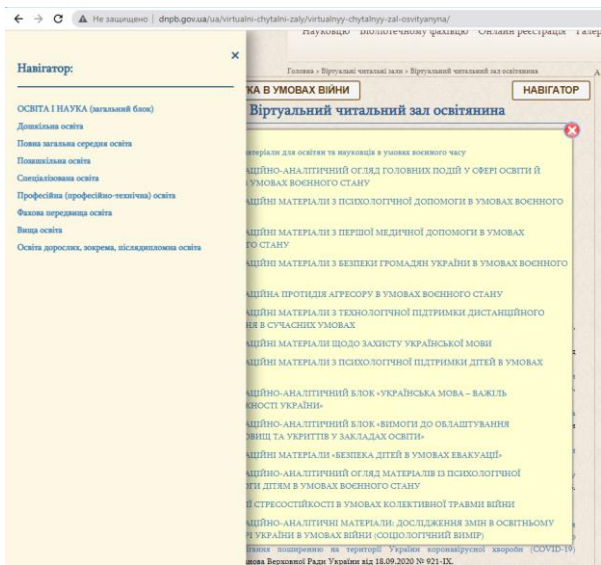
← → C ⚠ Не захищено | dnpb.gov.ua/ua/virtualni-chytalni-zaly/virtualnyy-chytalnyy-zal-osvityanyna/

Науковцю Бібліотечному фахівцю Онлайн реєстрація Галер

Навігатор:

×

ОСВІТА І НАУКА (загальний блок)
Дошкільна освіта
Повна загальна середня освіта
Позашкільна освіта
Спеціалізована освіта
Професійна (професійно-технічна) освіта
Фахова передвища освіта
Вища освіта
Освіта дорослих, зокрема, післядипломна освіта

Головна › Віртуальні читальні зали › Віртуальний читальний зал освітянина

КА В УМОВАХ ВІЙНИ

НАВІГАТОР

Віртуальний читальний зал освітянина

атеріали для освітян та науковців в умовах воєнного часу
АЦІЙНО-АНАЛІТИЧНИЙ ОГЛЯД ГОЛОВНИХ ПОДІЙ У СФЕРІ ОСВІТИ Й УМОВАХ ВОЄННОГО СТАНУ
АЦІЙНІ МАТЕРІАЛИ З ПСИХОЛОГІЧНОЇ ДОПОМОГИ В УМОВАХ ВОЄННОГО
АЦІЙНІ МАТЕРІАЛИ З ПЕРШОЇ МЕДИЧНОЇ ДОПОМОГИ В УМОВАХ ГО СТАНУ
АЦІЙНІ МАТЕРІАЛИ З БЕЗПЕКИ ГРОМАДЯН УКРАЇНИ В УМОВАХ ВОЄННОГО
АЦІЙНА ПРОТИДІЯ АГРЕСОРУ В УМОВАХ ВОЄННОГО СТАНУ
АЦІЙНІ МАТЕРІАЛИ З ТЕХНОЛОГІЧНОЇ ПІДТРИМКИ ДИСТАНЦІЙНОГО Я В СУЧАСНИХ УМОВАХ
АЦІЙНІ МАТЕРІАЛИ ЩОДО ЗАХИСТУ УКРАЇНСЬКОЇ МОВИ
АЦІЙНІ МАТЕРІАЛИ З ПСИХОЛОГІЧНОЇ ПІДТРИМКИ ДІТЕЙ В УМОВАХ
АЦІЙНО-АНАЛІТИЧНИЙ БЛОК «УКРАЇНСЬКА МОВА – ВАЖІЛЬ КНОСТІ УКРАЇНИ»
АЦІЙНИЙ БЛОК «ВИМОГИ ДО ОБЛАШТУВАННЯ ОВИЩ ТА УКРИТТІВ У ЗАКЛАДАХ ОСВІТИ»
АЦІЙНІ МАТЕРІАЛИ «БЕЗПЕКА ДІТЕЙ В УМОВАХ ЕВАКУАЦІЇ»
АЦІЙНО-АНАЛІТИЧНИЙ ОГЛЯД МАТЕРІАЛІВ ІЗ ПСИХОЛОГІЧНОЇ ГИ ДІТЯМ В УМОВАХ ВОЄННОГО СТАНУ
І СТРЕСОСТІЙКОСТІ В УМОВАХ КОЛЕКТИВНОЇ ТРАВМИ ВІЙНИ
АЦІЙНО-АНАЛІТИЧНІ МАТЕРІАЛИ: ДОСЛІДЖЕННЯ ЗМІН В ОСВІТНЬОМУ РІ УКРАЇНИ В УМОВАХ ВІЙНИ (СОЦІОЛОГІЧНИЙ ВИМІР)

обігання поширенню на території України коронавірусної хвороби (COVID-19)
нова Верховної Ради України від 18.09.2020 № 921-IX.